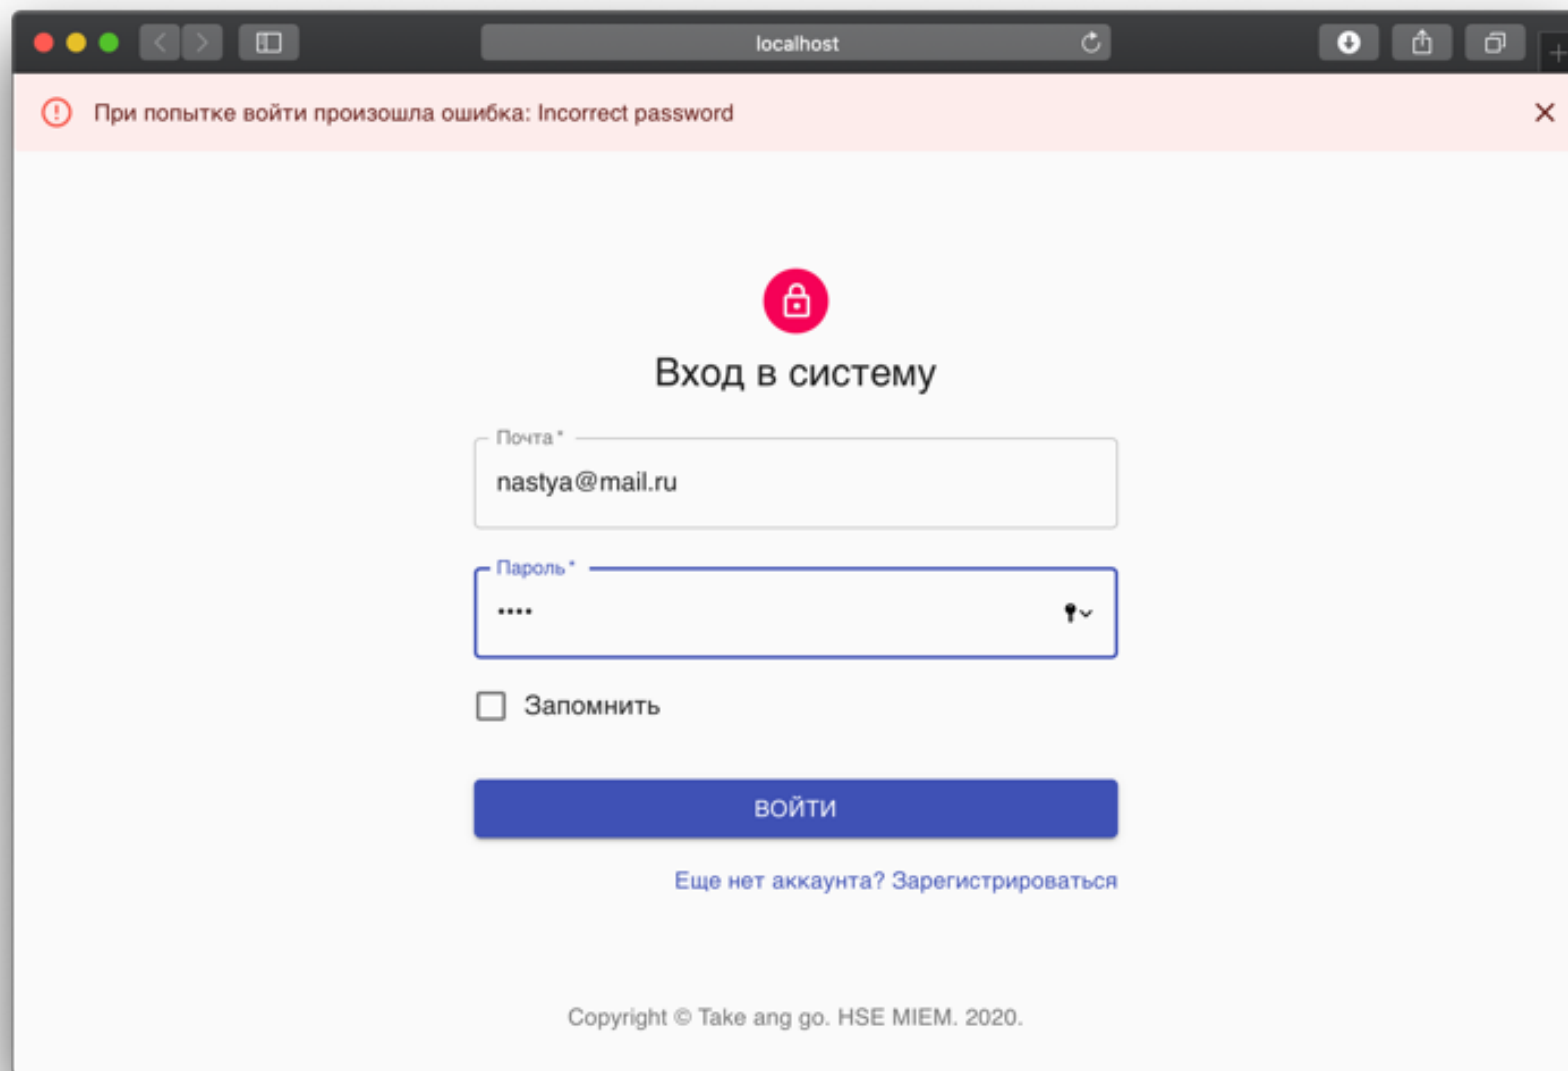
localhost

При попытке войти произошла ошибка: Incorrect password

Вход в систему

Почта *

nastya@mail.ru

Пароль *

••••

Запомнить

ВОЙТИ

Еще нет аккаунта? Зарегистрироваться

Copyright © Take ang go. HSE MIEM. 2020.